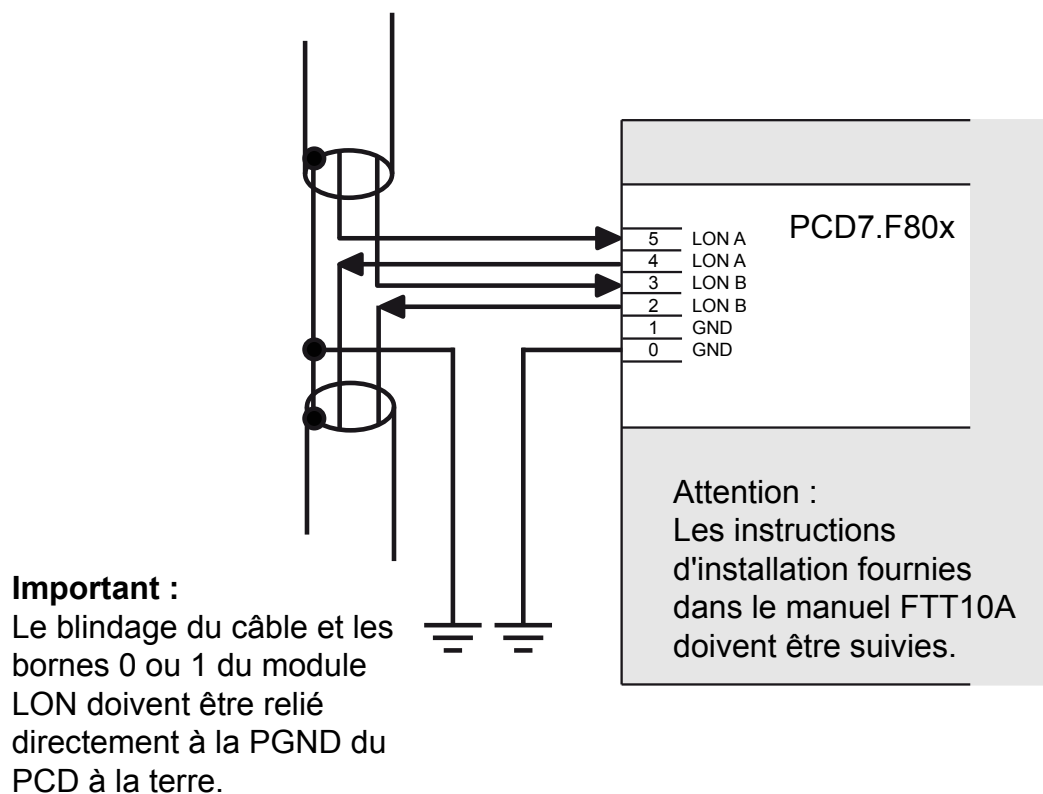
PCD7.F80x

5 LON A
4 LON A
3 LON B
2 LON B
1 GND
0 GND

Attention :
Les instructions d'installation fournies dans le manuel FTT10A doivent être suivies.

**Important :**
Le blindage du câble et les bornes 0 ou 1 du module LON doivent être relié directement à la PGND du PCD à la terre.